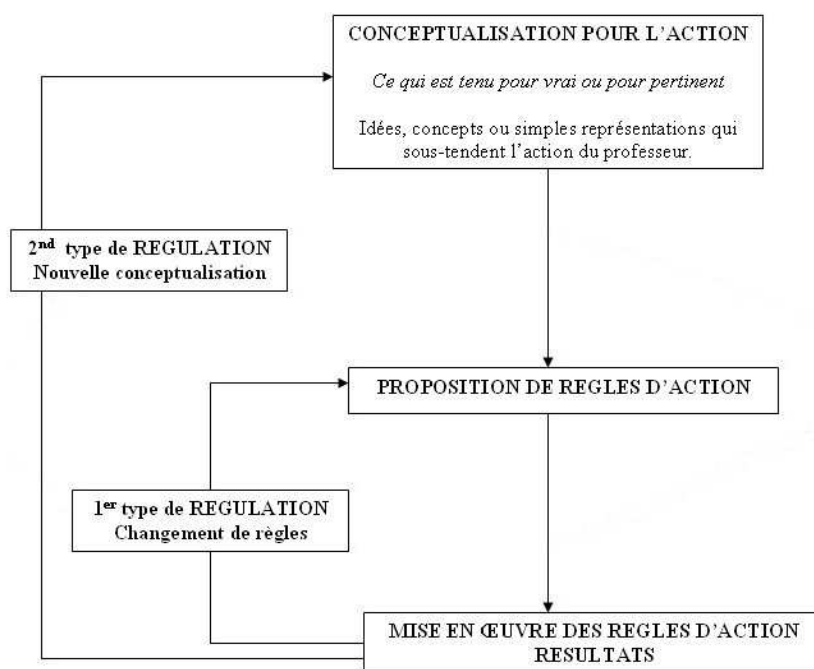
CONCEPTUALISATION POUR L'ACTION

*Ce qui est tenu pour vrai ou pour pertinent*

Idées, concepts ou simples représentations qui sous-tendent l'action du professeur.

2$^{nd}$ type de REGULATION
Nouvelle conceptualisation

PROPOSITION DE REGLES D'ACTION

1$^{er}$ type de REGULATION
Changement de règles

MISE EN ŒUVRE DES REGLES D'ACTION
RESULTATS